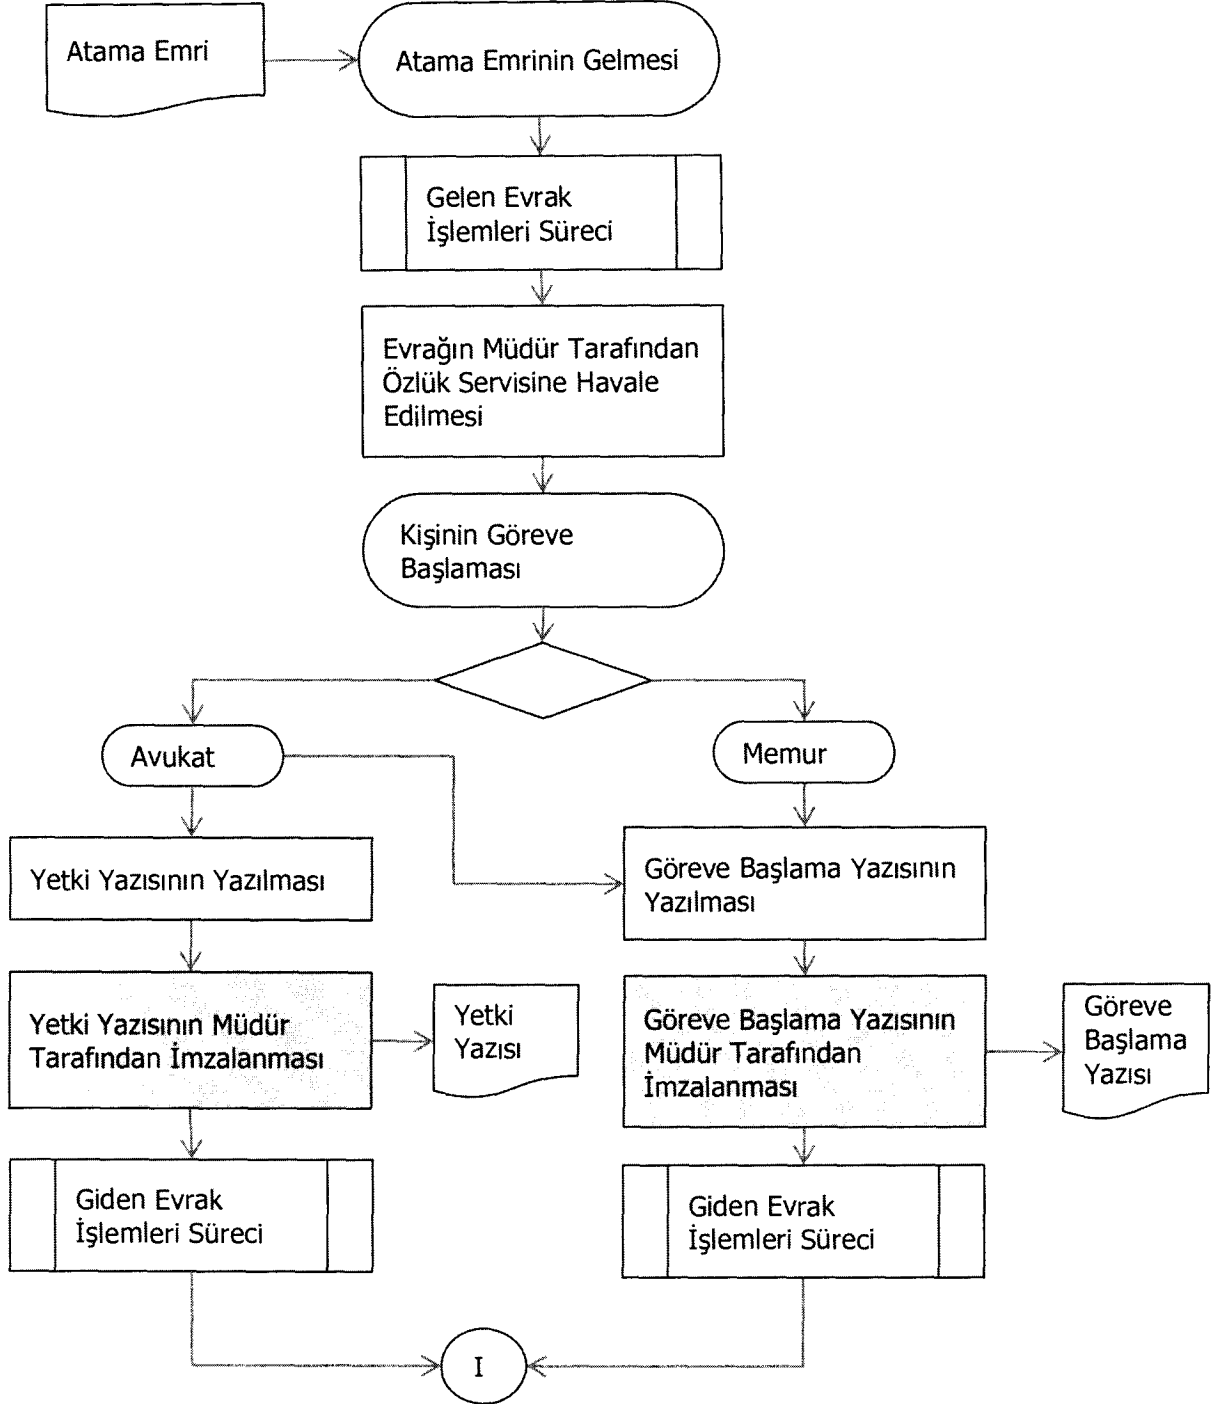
Atama Emri

Atama Emrinin Gelmesi

Gelen Evrak İşlemleri Süreci

Evrağın Müdür Tarafından Özlük Servisine Havale Edilmesi

Kişinin Göreve Başlaması

Avukat

Memur

Yetki Yazısının Yazılması

Göreve Başlama Yazısının Yazılması

Yetki Yazısının Müdür Tarafından İmzalanması

Yetki Yazısı

Göreve Başlama Yazısının Müdür Tarafından İmzalanması

Göreve Başlama Yazısı

Giden Evrak İşlemleri Süreci

Giden Evrak İşlemleri Süreci

I